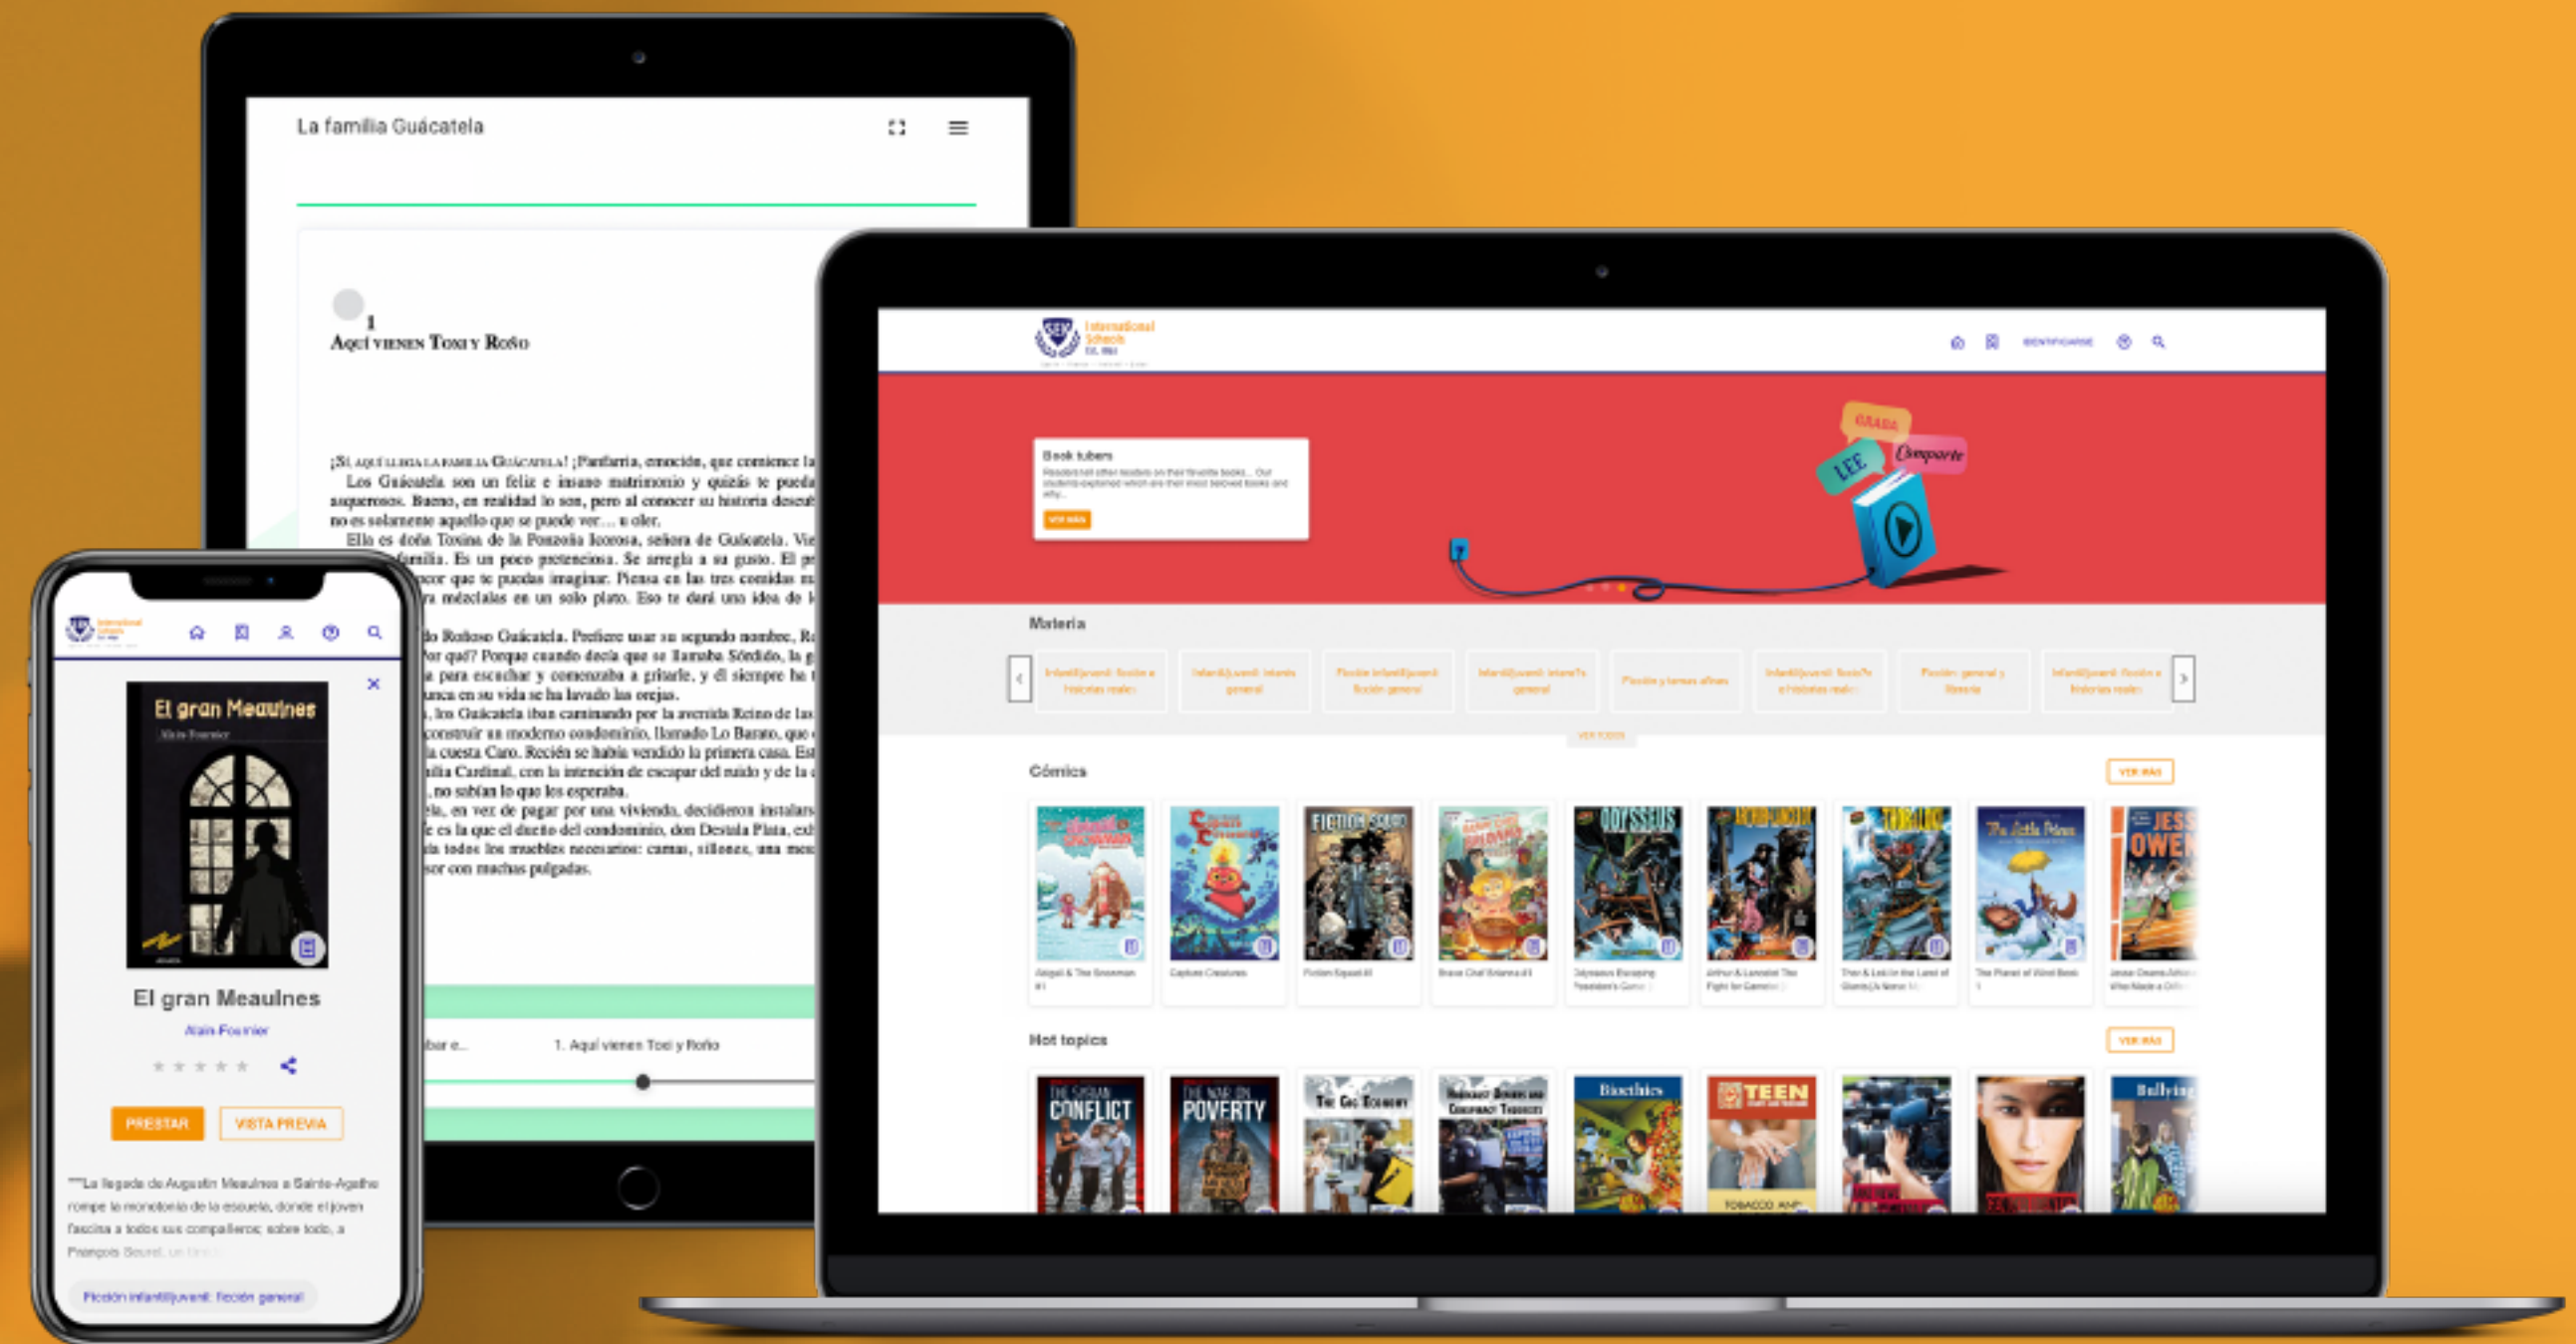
La familia Guácatela

1
Aquí vienen Toxi y Roño

¡Sí, aquí llega la familia Guácatela! ¡Panfarria, emoción, que comience la
Los Guácatela son un feliz e insano matrimonio y quizás te pueda
asquerosos. Bueno, en realidad lo son, pero al conocer su historia descub
no es solamente aquello que se puede ver… u oler.
Ella es doña Toxina de la Ponzoña Icorosa, señora de Guácatela. Vie
familia. Es un poco pretenciosa. Se arregla a su gusto. El p
peor que te puedas imaginar. Piensa en las tres comidas m
mézclalas en un solo plato. Eso te dará una idea de l

do Roñoso Guácatela. Prefiere usar su segundo nombre, R
Por qué? Porque cuando decía que se llamaba Sórdido, la g
para escuchar y comenzaba a gritarle, y él siempre he
nunca en su vida se ha lavado las orejas.
los Guácatela iban caminando por la avenida Reino de las
construir un moderno condominio, llamado Lo Barato, que
la cuesta Caro. Recién se había vendido la primera casa. Es
illa Cardinal, con la intención de escapar del ruido y de la
no sabían lo que les esperaba.
ella, en vez de pagar por una vivienda, decidieron instalars
e es la que el dueño del condominio, don Desiala Plata, ex
da todos los muebles necesarios: camas, sillones, una mes
or con muchas pulgadas.

bar e...
1. Aquí vienen Toxi y Roño

International Schools
El gran Meaulnes
Alain-Fournier
El gran Meaulnes
Alain Fournier
PRESTAR
VISTA PREVIA
"La llegada de Augustin Meaulnes a Sainte-Agathe rompe la monotonía de la escuela, donde el joven fascina a todos sus compañeros; sobre todo, a François Seurel, un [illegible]
Ficción infantil/juvenil: ficción general

International Schools
IDENTIFICARSE
Book tubers
VER MÁS
GRABA
LEE
Comparte
Materia
VER TODOS
Cómics
VER MÁS
FICTION SQUAD
ODYSSEUS
The Little Prince
JESSE OWENS
Hot topics
VER MÁS
THE SYRIAN CONFLICT
THE WAR ON POVERTY
The Gig Economy
Bioethics
TEEN
Bullying